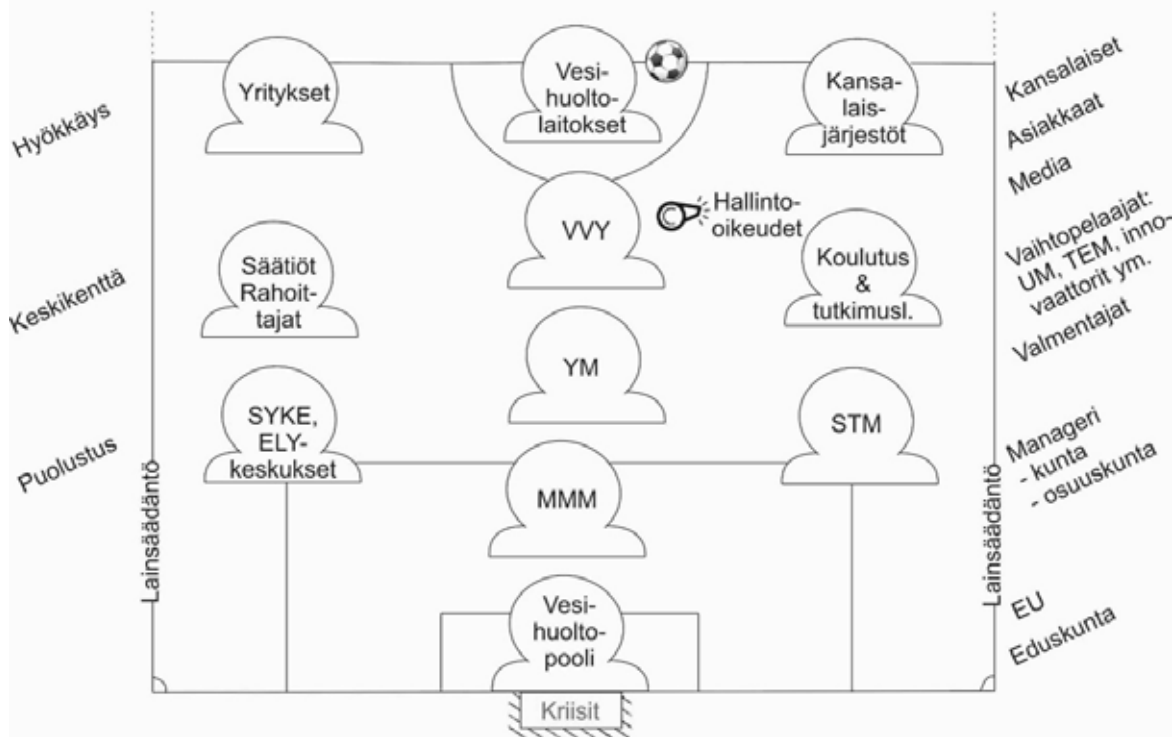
Hyökkäys

Keskikenttä

Puolustus

Lainsäädäntö

Yritykset

Vesihuoltolaitokset

Kansalaisjärjestöt

VVY

Hallinto-oikeudet

Säätiöt Rahoittajat

Koulutus & tutkimusl.

YM

SYKE, ELY-keskukset

STM

MMM

Vesihuoltopooli

Kriisit

Lainsäädäntö

Kansalaiset
Asiakkaat
Media

Vaihtopelaajat: UM, TEM, innovaattorit ym.

Valmentajat

Manageri
- kunta
- osuuskunta

EU
Eduskunta